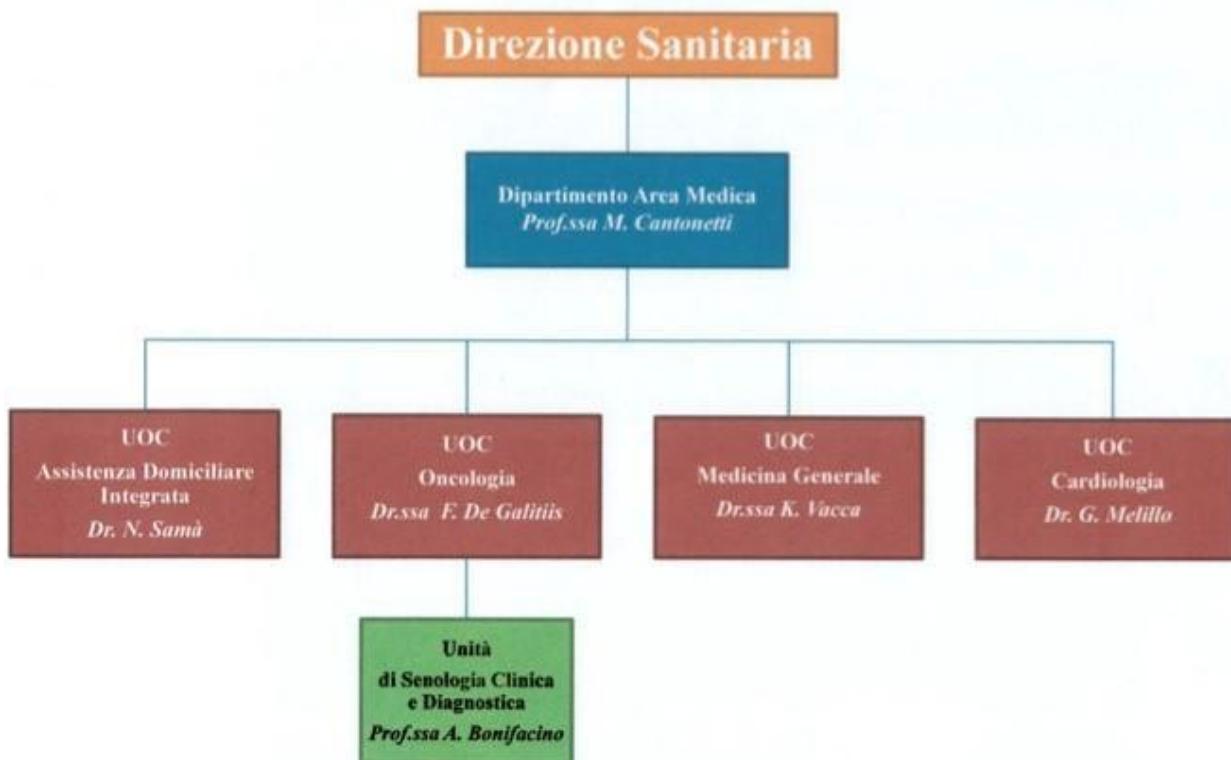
Direzione Sanitaria

Dipartimento Area Medica
*Prof.ssa M. Cantonetti*

UOC
Assistenza Domiciliare Integrata
*Dr. N. Samà*

UOC
Oncologia
*Dr.ssa F. De Galitiis*

UOC
Medicina Generale
*Dr.ssa K. Vacca*

UOC
Cardiologia
*Dr. G. Melillo*

Unità
di Senologia Clinica e Diagnostica
*Prof.ssa A. Bonifacino*